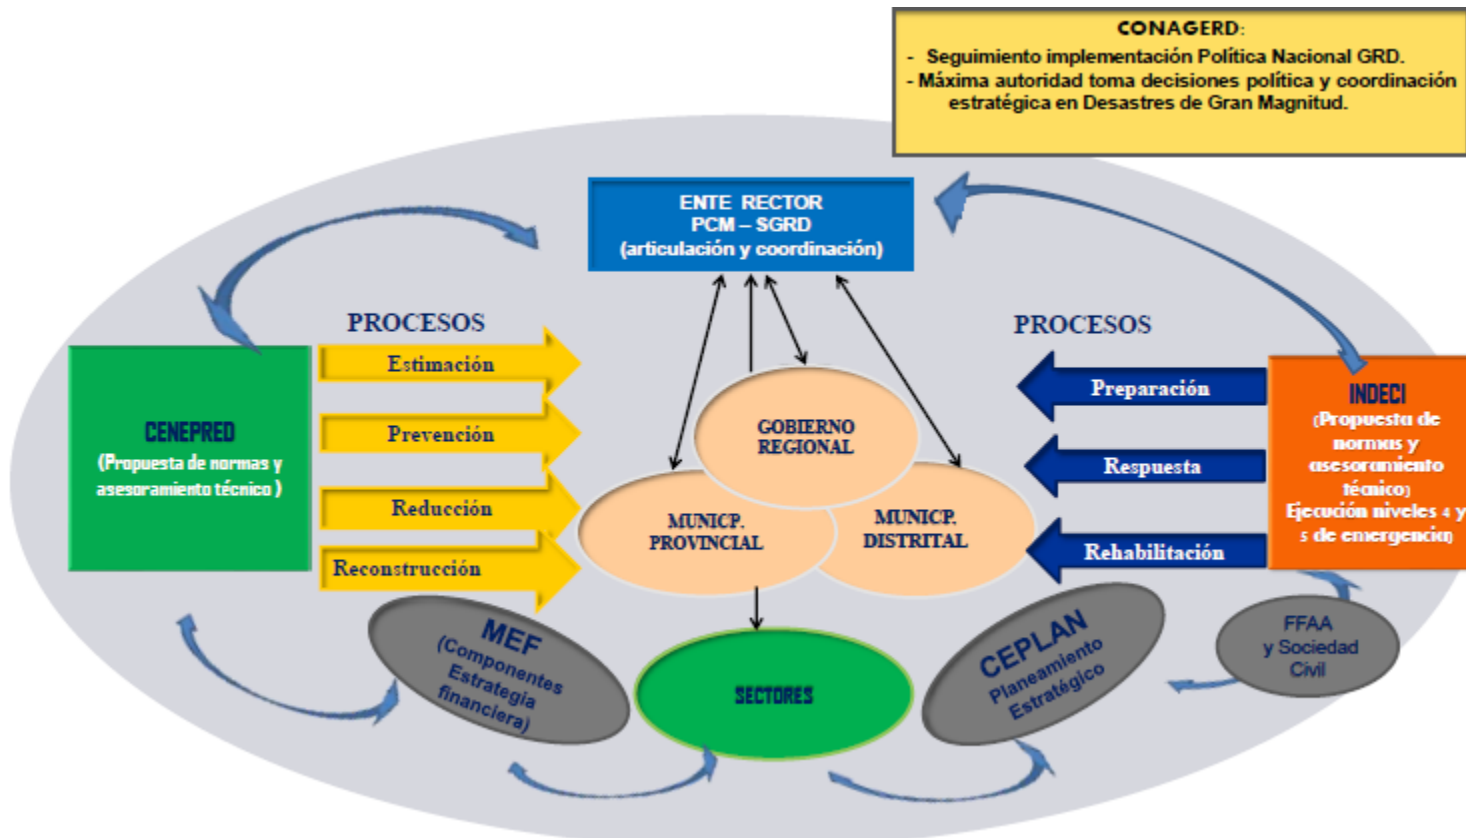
CONAGERD:
- Seguimiento implementación Política Nacional GRD.
- Máxima autoridad toma decisiones política y coordinación estratégica en Desastres de Gran Magnitud.

ENTE RECTOR
PCM – SGRD
(articulación y coordinación)

PROCESOS

CENEPRED
(Propuesta de normas y asesoramiento técnico )

Estimación
Prevención
Reducción
Reconstrucción

GOBIERNO REGIONAL
MUNICP. PROVINCIAL
MUNICP. DISTRITAL

PROCESOS

Preparación
Respuesta
Rehabilitación

INDECI
(Propuesta de normas y asesoramiento técnico)
Ejecución niveles 4 y 5 de emergencia)

MEF
(Componentes Estrategia financiera)

SECTORES

CEPLAN
Planeamiento Estratégico

FFAA
y Sociedad Civil